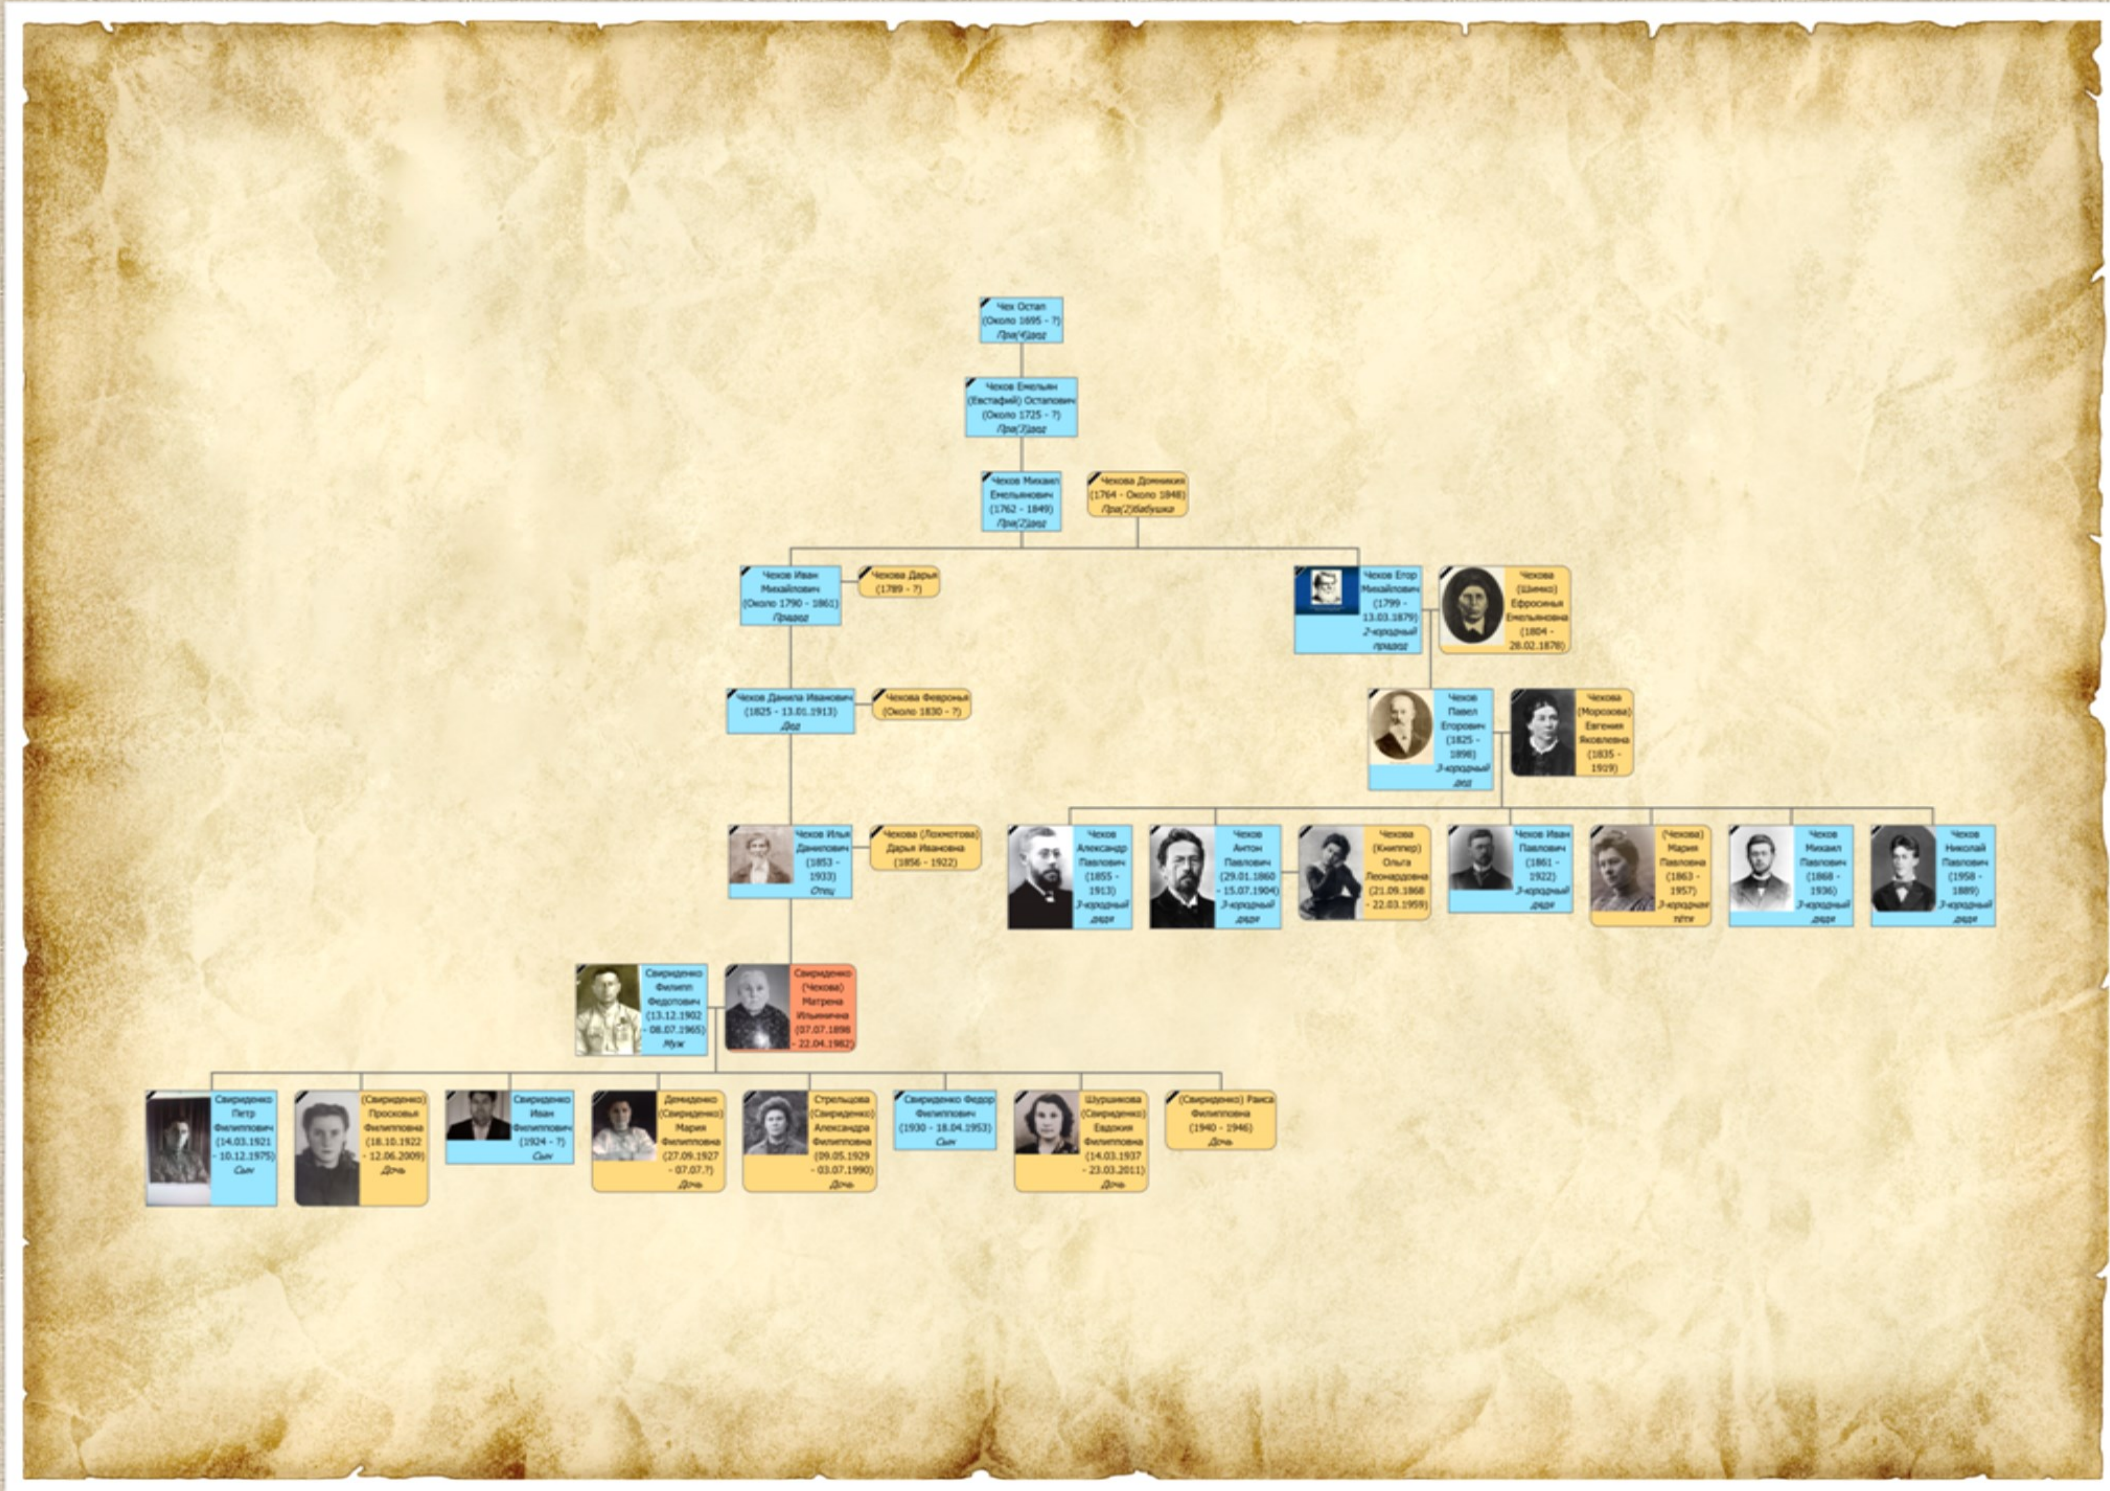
Чех Остап
(Около 1695 - ?)
Пра(4)дед

Чехов Емельян
(Евстафий) Остапович
(Около 1725 - ?)
Пра(3)дед

Чехов Михаил
Емельянович
(1762 - 1849)
Пра(2)дед

Чехова Домникия
(1764 - Около 1848)
Пра(2)бабушка

Чехов Иван
Михайлович
(Около 1790 - 1861)
Прадед

Чехова Дарья
(1789 - ?)

Чехов Егор
Михайлович
(1799 -
13.03.1879)
2-юродный
прадед

Чехова
(Шимко)
Ефросинья
Емельяновна
(1804 -
28.02.1878)

Чехов Данила Иванович
(1825 - 13.01.1913)
Дед

Чехова Февронья
(Около 1830 - ?)

Чехов
Павел
Егорович
(1825 -
1898)
3-юродный
дед

Чехова
(Морозова)
Евгения
Яковлевна
(1835 -
1919)

Чехов Илья
Данилович
(1853 -
1933)
Отец

Чехова (Лохмотова)
Дарья Ивановна
(1856 - 1922)

Чехов
Александр
Павлович
(1855 -
1913)
3-юродный
дядя

Чехов
Антон
Павлович
(29.01.1860
- 15.07.1904)
3-юродный
дядя

Чехова
(Книппер)
Ольга
Леонардовна
(21.09.1868
- 22.03.1959)

Чехов Иван
Павлович
(1861 -
1922)
3-юродный
дядя

(Чехова)
Мария
Павловна
(1863 -
1957)
3-юродная
тётя

Чехов
Михаил
Павлович
(1868 -
1936)
3-юродный
дядя

Чехов
Николай
Павлович
(1958 -
1889)
3-юродный
дядя

Свириденко
Филипп
Федотович
(13.12.1902
- 08.07.1965)
Муж

Свириденко
(Чехова)
Матрена
Ильинична
(07.07.1898
- 22.04.1982)

Свириденко
Петр
Филиппович
(14.03.1921
- 10.12.1975)
Сын

(Свириденко)
Просковья
Филипповна
(18.10.1922
- 12.06.2009)
Дочь

Свириденко
Иван
Филиппович
(1924 - ?)
Сын

Демиденко
(Свириденко)
Мария
Филипповна
(27.09.1927
- 07.07.?)
Дочь

Стрельцова
(Свириденко)
Александра
Филипповна
(09.05.1929
- 03.07.1990)
Дочь

Свириденко Федор
Филиппович
(1930 - 18.04.1953)
Сын

Шуршикова
(Свириденко)
Евдокия
Филипповна
(14.03.1937
- 23.03.2011)
Дочь

(Свириденко) Раиса
Филипповна
(1940 - 1946)
Дочь